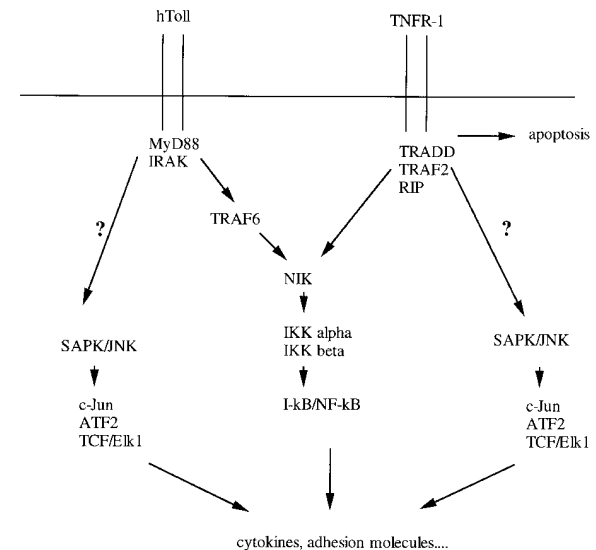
hToll

TNFR-1

MyD88
IRAK

TRADD
TRAF2
RIP

apoptosis

?

TRAF6

?

NIK

IKK alpha
IKK beta

SAPK/JNK

SAPK/JNK

I-kB/NF-kB

c-Jun
ATF2
TCF/Elk1

c-Jun
ATF2
TCF/Elk1

cytokines, adhesion molecules....